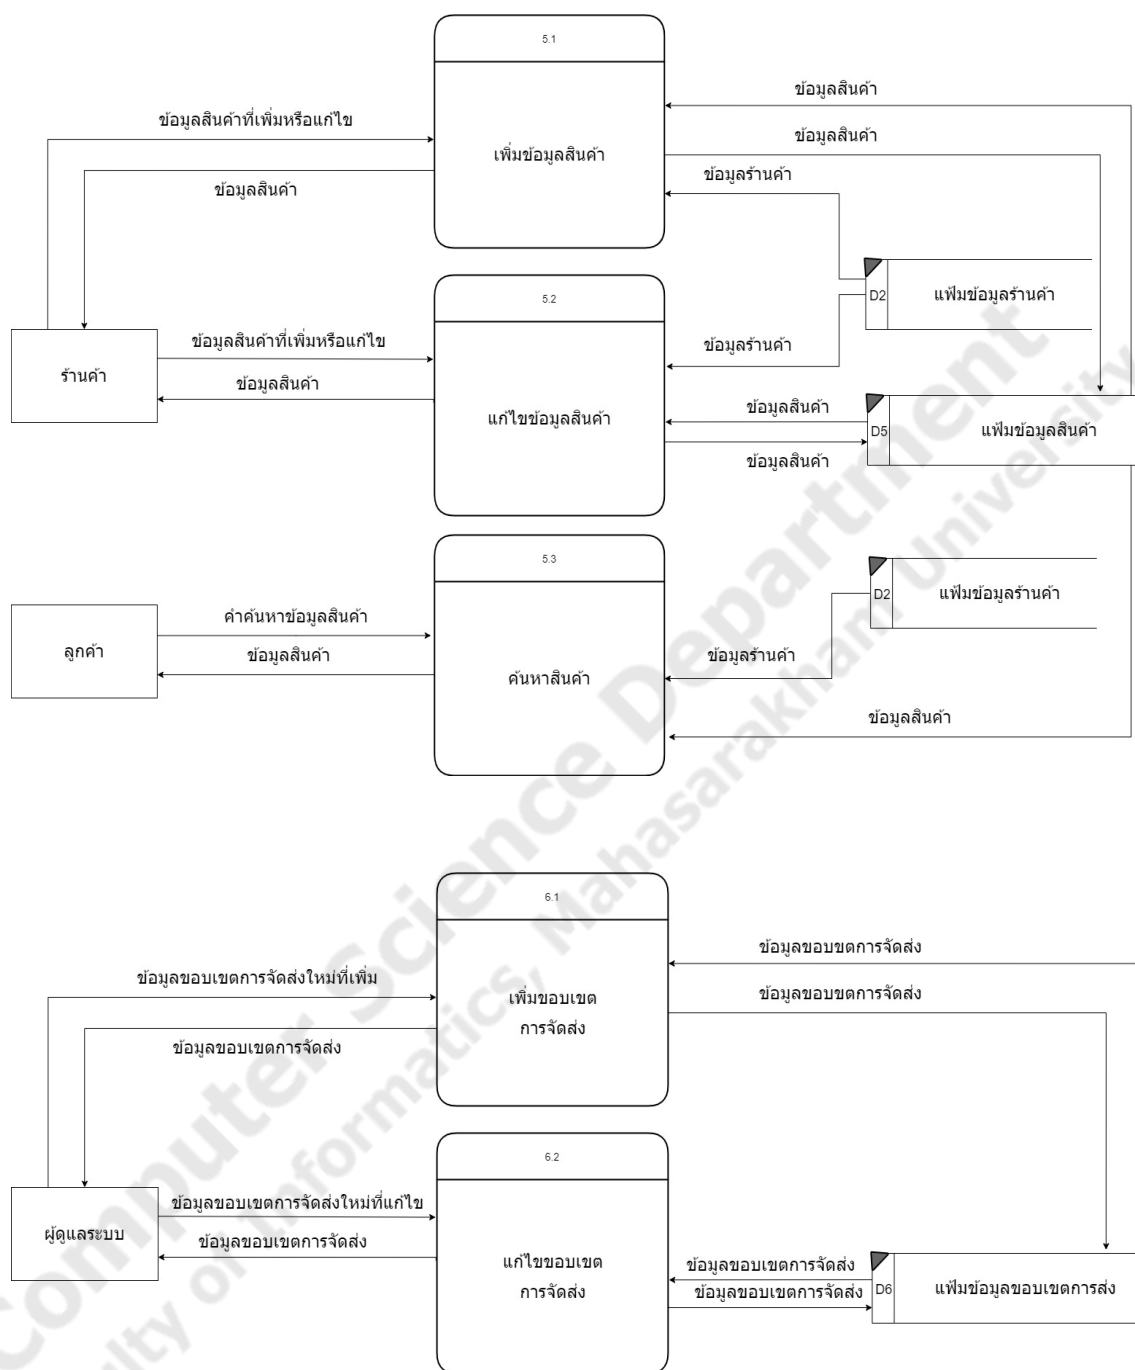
5.1

เพิ่มข้อมูลสินค้า

ข้อมูลสินค้าที่เพิ่มหรือแก้ไข

ข้อมูลสินค้า

ข้อมูลสินค้า

ข้อมูลสินค้า

ข้อมูลร้านค้า

D2 แฟ้มข้อมูลร้านค้า

5.2

แก้ไขข้อมูลสินค้า

ร้านค้า

ข้อมูลสินค้าที่เพิ่มหรือแก้ไข

ข้อมูลสินค้า

ข้อมูลร้านค้า

ข้อมูลสินค้า

ข้อมูลสินค้า

D5 แฟ้มข้อมูลสินค้า

5.3

ค้นหาสินค้า

ลูกค้า

คำค้นหาข้อมูลสินค้า

ข้อมูลสินค้า

D2 แฟ้มข้อมูลร้านค้า

ข้อมูลร้านค้า

ข้อมูลสินค้า

6.1

เพิ่มขอบเขต การจัดส่ง

ข้อมูลขอบเขตการจัดส่งใหม่ที่เพิ่ม

ข้อมูลขอบเขตการจัดส่ง

ข้อมูลขอบขตการจัดส่ง

ข้อมูลขอบขตการจัดส่ง

6.2

แก้ไขขอบเขต การจัดส่ง

ผู้ดูแลระบบ

ข้อมูลขอบเขตการจัดส่งใหม่ที่แก้ไข

ข้อมูลขอบเขตการจัดส่ง

ข้อมูลขอบเขตการจัดส่ง

ข้อมูลขอบเขตการจัดส่ง

D6 แฟ้มข้อมูลขอบเขตการส่ง